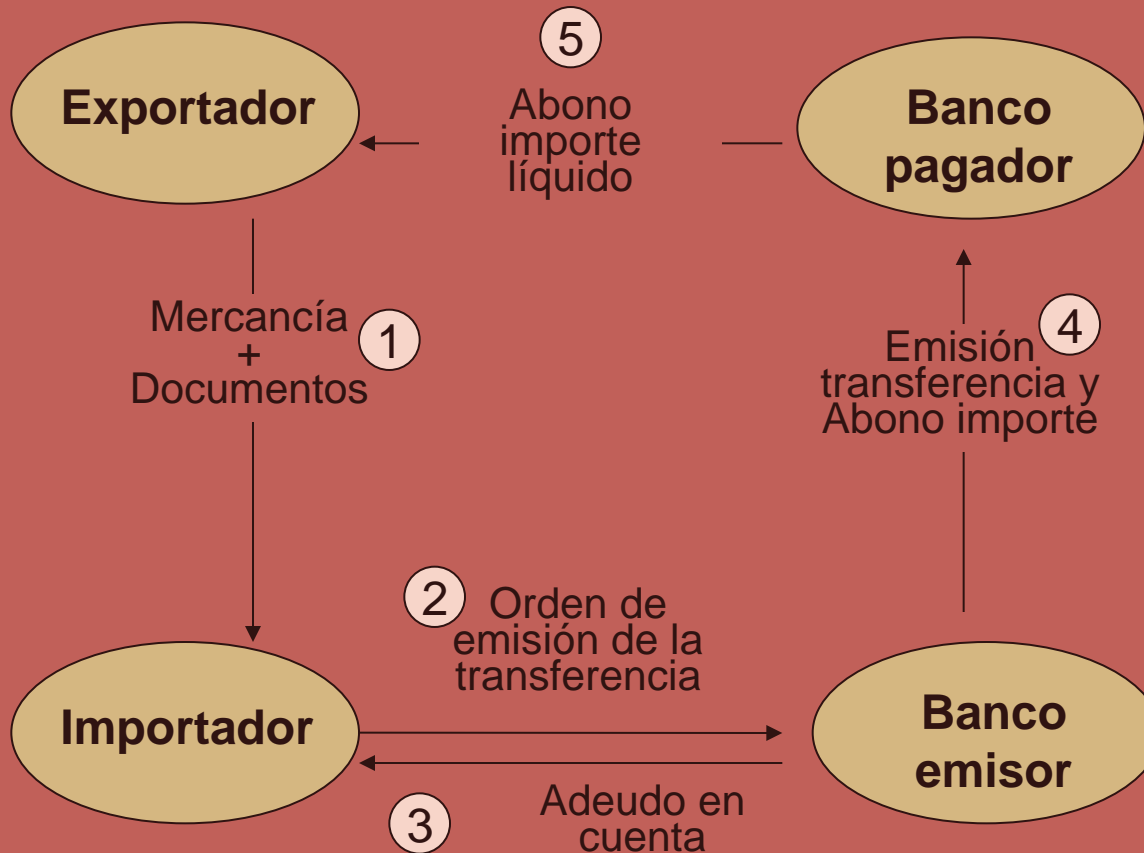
5

Exportador

Abono importe líquido

Banco pagador

Mercancía + Documentos

1

4

Emisión transferencia y Abono importe

2

Orden de emisión de la transferencia

Importador

Banco emisor

3

Adeudo en cuenta